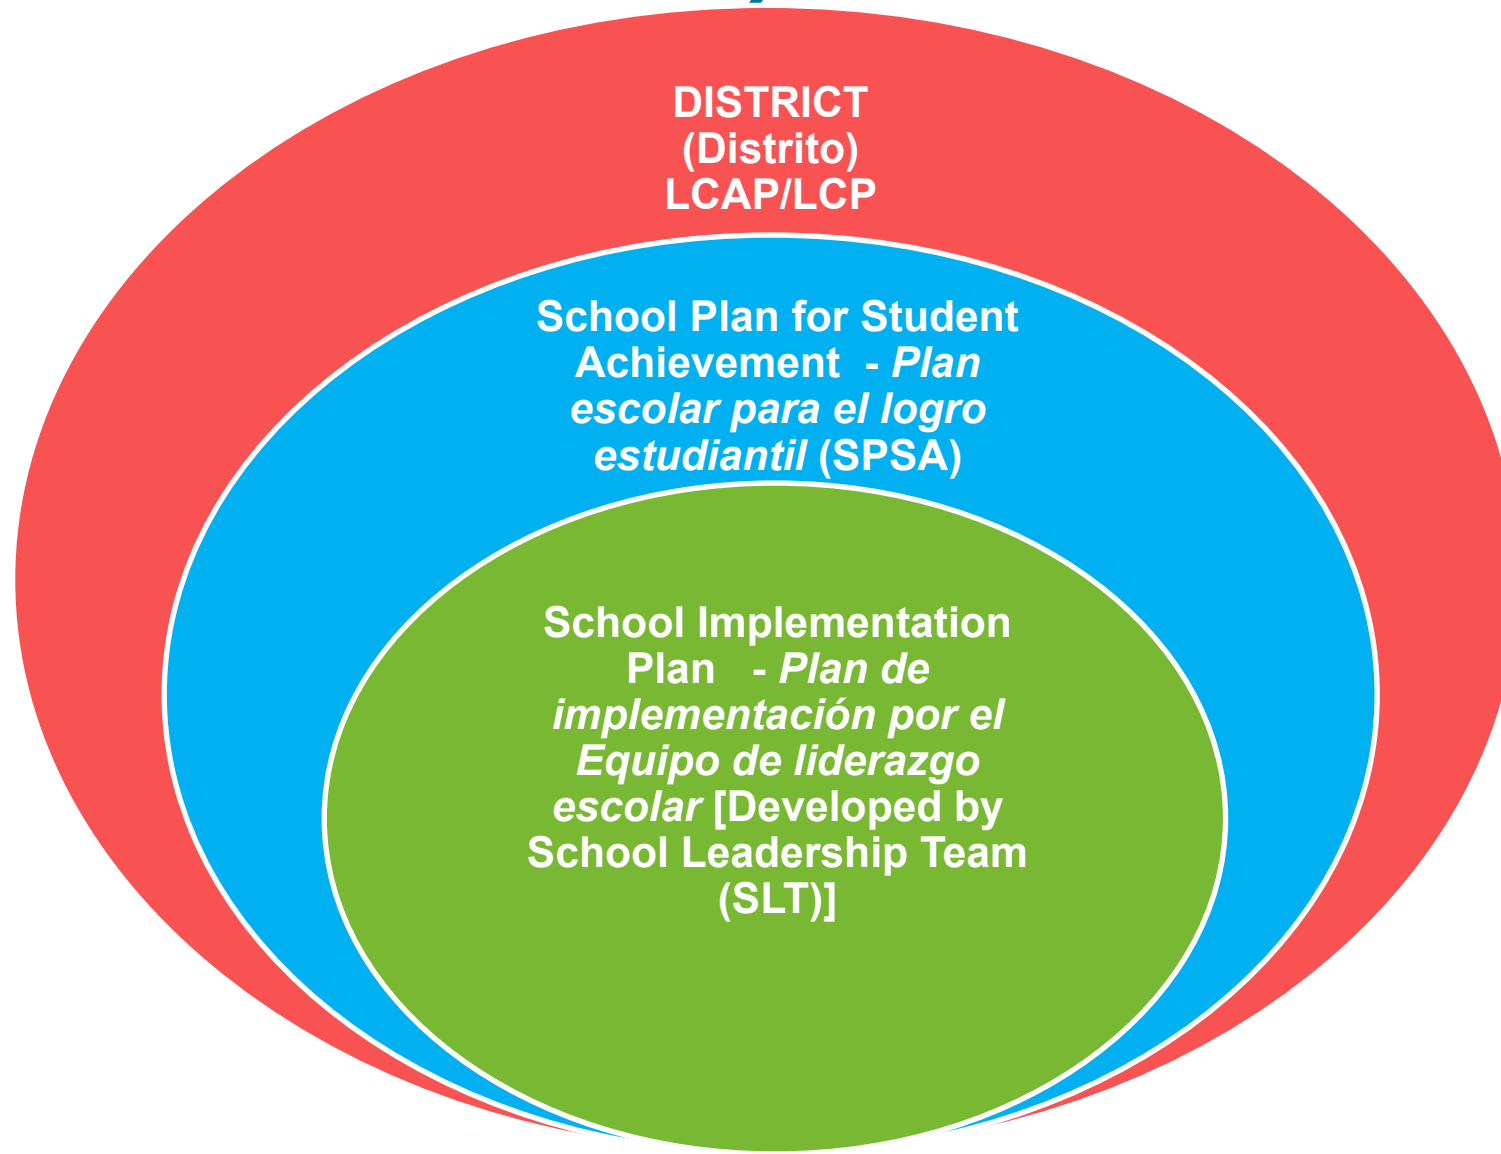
DISTRICT
(Distrito)
LCAP/LCP

School Plan for Student Achievement - Plan escolar para el logro estudiantil (SPSA)

School Implementation Plan - Plan de implementación por el Equipo de liderazgo escolar [Developed by School Leadership Team (SLT)]